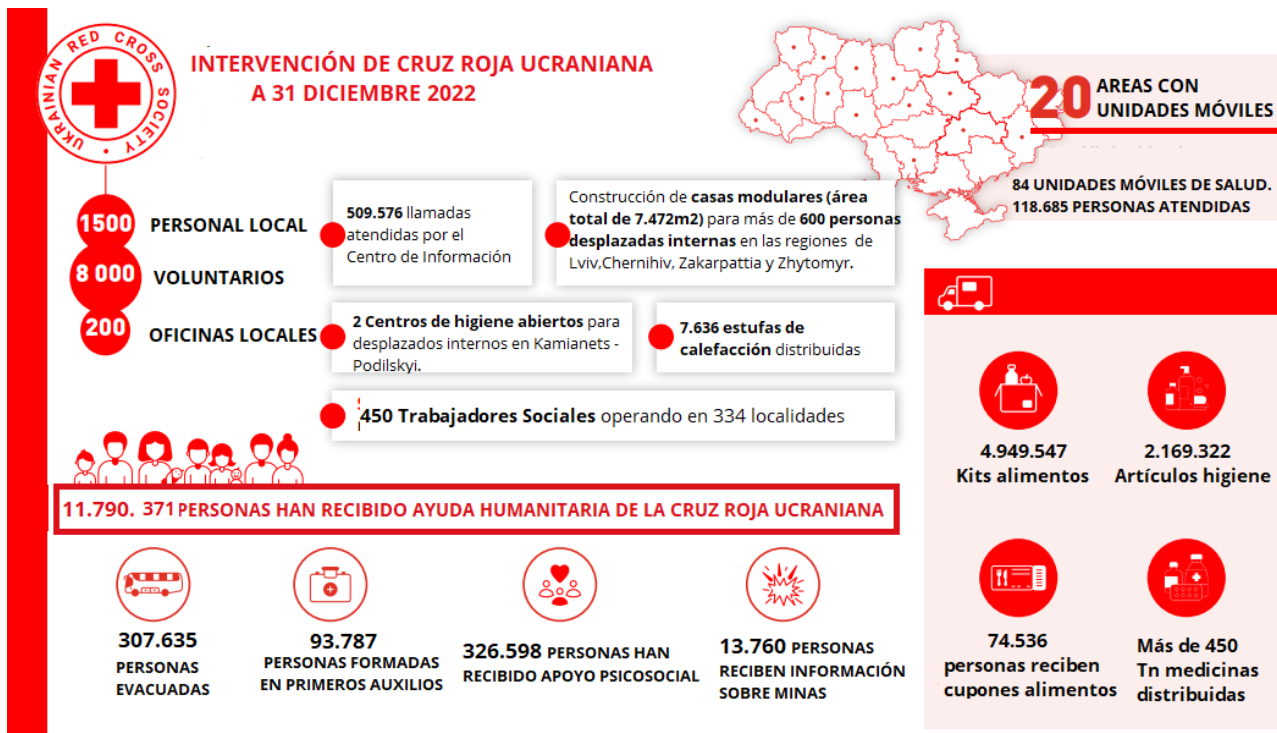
UKRAINIAN RED CROSS SOCIETY

INTERVENCIÓN DE CRUZ ROJA UCRANIANA A 31 DICIEMBRE 2022

20 AREAS CON UNIDADES MÓVILES

84 UNIDADES MÓVILES DE SALUD. 118.685 PERSONAS ATENDIDAS

1500 PERSONAL LOCAL

8 000 VOLUNTARIOS

200 OFICINAS LOCALES

509.576 llamadas atendidas por el Centro de Información

Construcción de casas modulares (área total de 7.472m2) para más de 600 personas desplazadas internas en las regiones de Lviv,Chernihiv, Zakarpattia y Zhytomyr.

2 Centros de higiene abiertos para desplazados internos en Kamianets - Podilskyi.

7.636 estufas de calefacción distribuidas

450 Trabajadores Sociales operando en 334 localidades

11.790. 371 PERSONAS HAN RECIBIDO AYUDA HUMANITARIA DE LA CRUZ ROJA UCRANIANA

307.635 PERSONAS EVACUADAS

93.787 PERSONAS FORMADAS EN PRIMEROS AUXILIOS

326.598 PERSONAS HAN RECIBIDO APOYO PSICOSOCIAL

13.760 PERSONAS RECIBEN INFORMACIÓN SOBRE MINAS

4.949.547 Kits alimentos

2.169.322 Artículos higiene

74.536 personas reciben cupones alimentos

Más de 450 Tn medicinas distribuidas